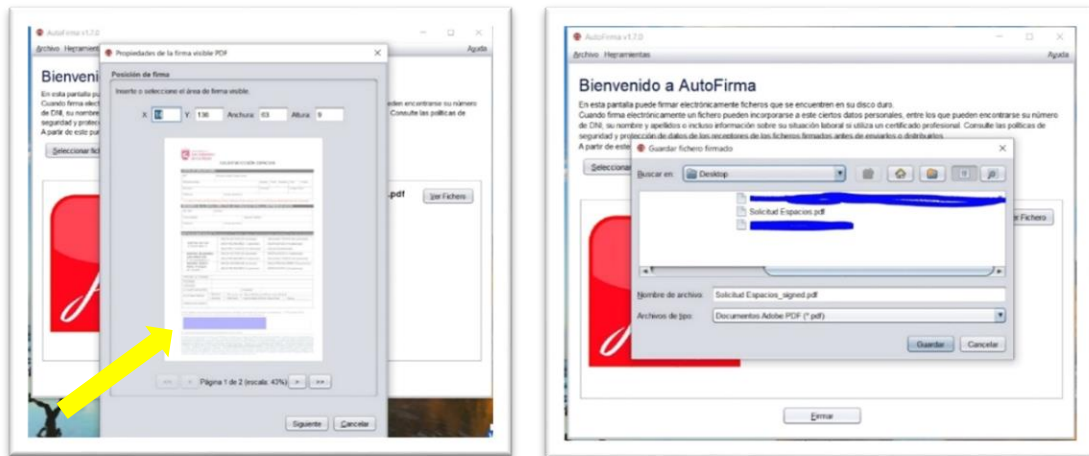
AutoFirma v1.7.0

Archivo Herramientas Ayuda

Bienvenido

En esta pantalla
Cuando firma electr
de DNI, su nombre
seguridad y protecc
A partir de esto pu

Seleccionar fich

Propiedades de la firma visible PDF

Posición de firma

Inserte o seleccione el área de firma visible.

X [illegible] Y 136 Anchura 63 Altura 9

SOLICITUD DE ESPACIOS

<< < Página 1 de 2 (escala: 43%) > >>

Siguiente Cancelar

pueden encontrarse su número
Consulte las políticas de

.pdf

Ver Fichero

AutoFirma v1.7.0

Archivo Herramientas Ayuda

Bienvenido a AutoFirma

En esta pantalla puede firmar electrónicamente ficheros que se encuentren en su disco duro.
Cuando firma electrónicamente un fichero pueden incorporarse a este ciertos datos personales, entre los que pueden encontrarse su número de DNI, su nombre y apellidos o incluso información sobre su situación laboral si utiliza un certificado profesional. Consulte las políticas de seguridad y protección de datos de los receptores de los ficheros firmados antes de enviarlos o distribuirlos.
A partir de este

Selecciona

Guardar fichero firmado

Buscar en: Desktop

Solicitud Espacios.pdf

Nombre de archivo: Solicitud Espacios_signed.pdf

Archivos de tipo: Documentos Adobe PDF (*.pdf)

Guardar Cancelar

r Fichero

Firmar